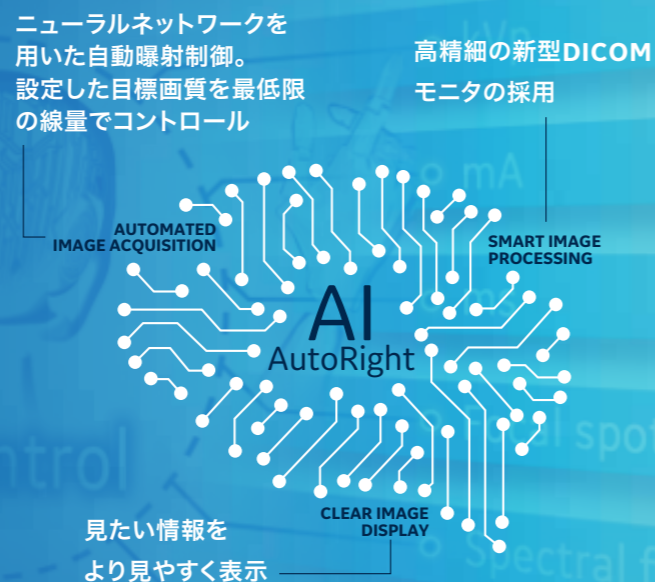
ニューラルネットワークを用いた自動曝射制御。設定した目標画質を最低限の線量でコントロール

高精細の新型DICOMモニタの採用

AUTOMATED IMAGE ACQUISITION

SMART IMAGE PROCESSING

AI
AutoRight

CLEAR IMAGE DISPLAY

見たい情報をより見やすく表示